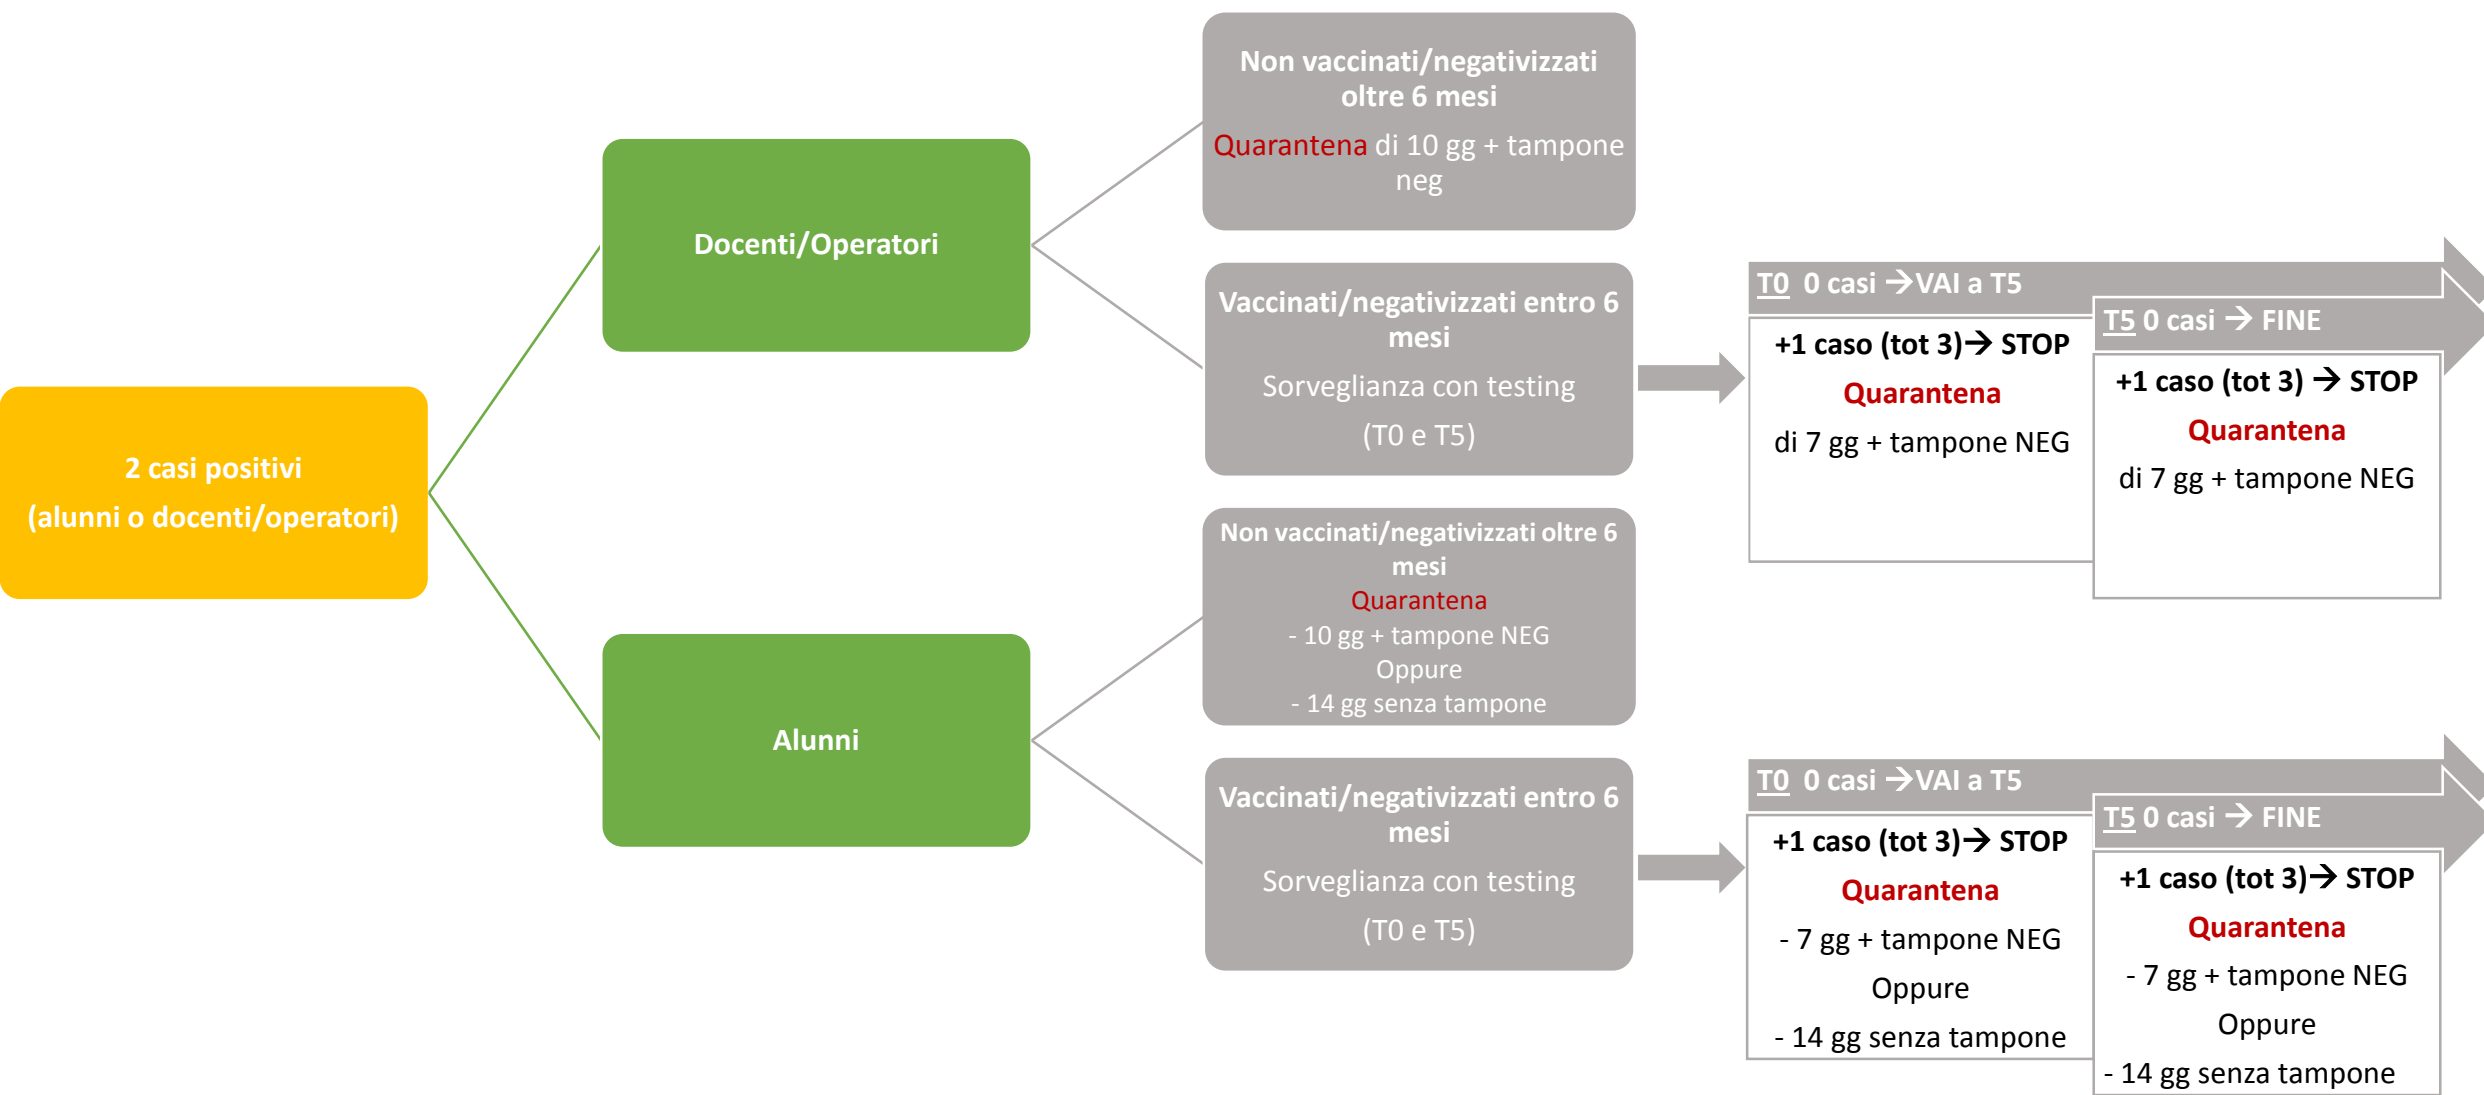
2 casi positivi
(alunni o docenti/operatori)

Docenti/Operatori

Non vaccinati/negativizzati oltre 6 mesi
Quarantena di 10 gg + tampone neg

Vaccinati/negativizzati entro 6 mesi
Sorveglianza con testing
(T0 e T5)

T0 0 casi → VAI a T5
+1 caso (tot 3) → STOP
Quarantena
di 7 gg + tampone NEG

T5 0 casi → FINE
+1 caso (tot 3) → STOP
Quarantena
di 7 gg + tampone NEG

Alunni

Non vaccinati/negativizzati oltre 6 mesi
Quarantena
- 10 gg + tampone NEG
Oppure
- 14 gg senza tampone

Vaccinati/negativizzati entro 6 mesi
Sorveglianza con testing
(T0 e T5)

T0 0 casi → VAI a T5
+1 caso (tot 3) → STOP
Quarantena
- 7 gg + tampone NEG
Oppure
- 14 gg senza tampone

T5 0 casi → FINE
+1 caso (tot 3) → STOP
Quarantena
- 7 gg + tampone NEG
Oppure
- 14 gg senza tampone